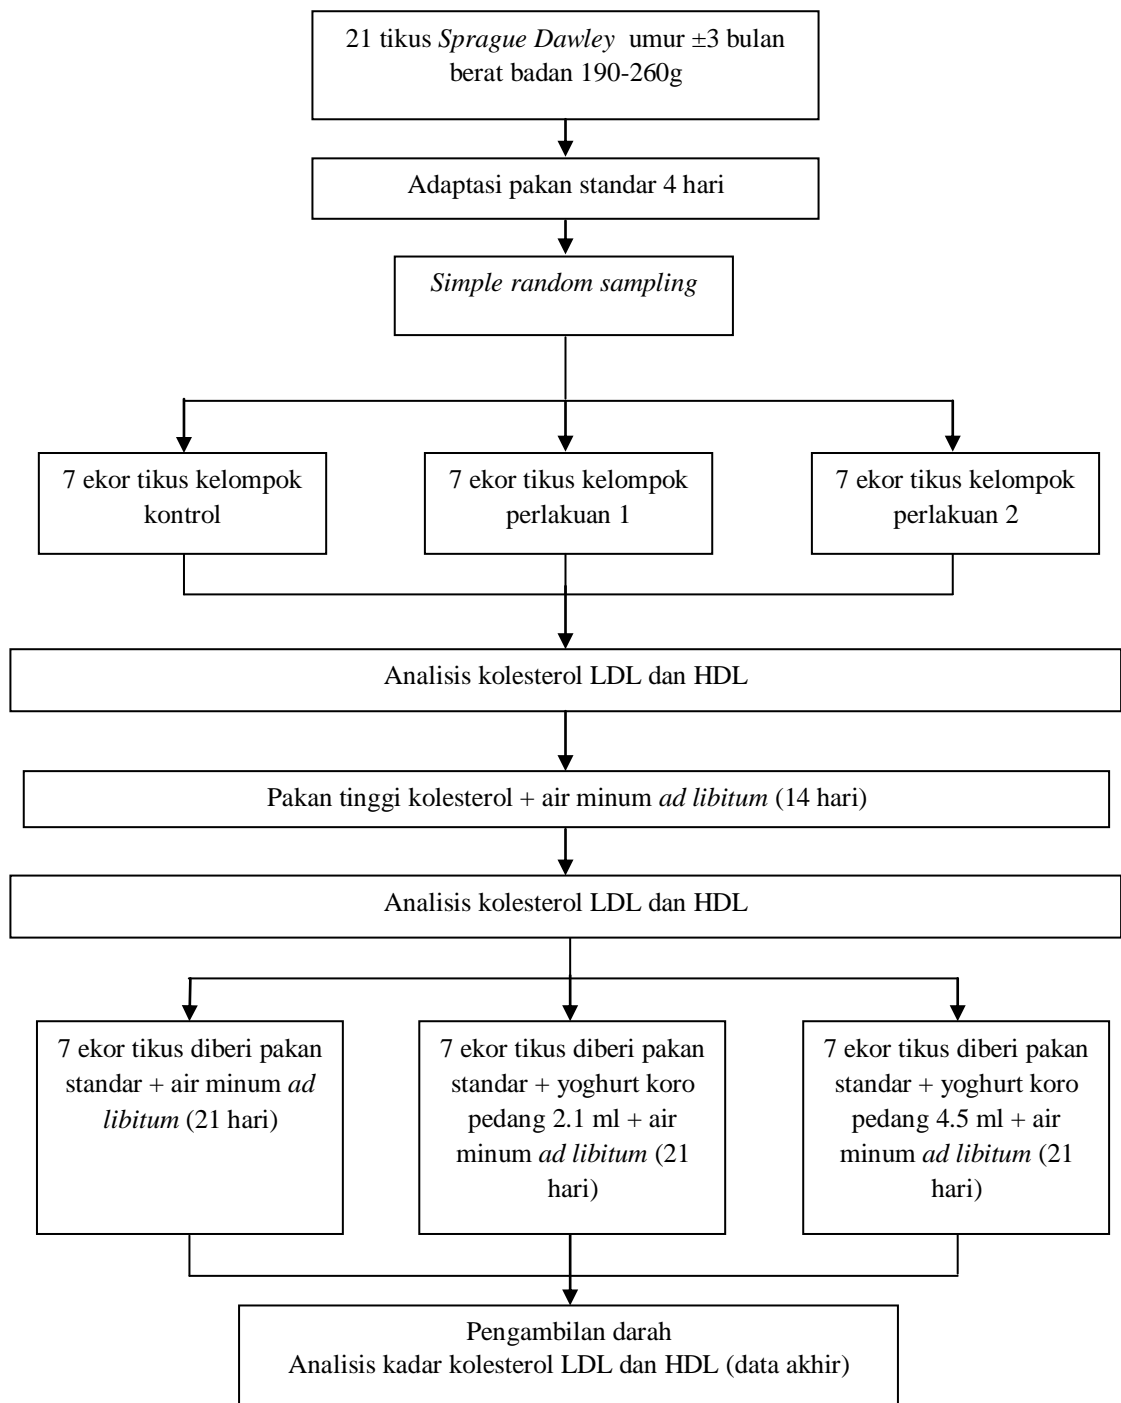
21 tikus Sprague Dawley umur ±3 bulan
berat badan 190-260g

Adaptasi pakan standar 4 hari

Simple random sampling

7 ekor tikus kelompok kontrol

7 ekor tikus kelompok perlakuan 1

7 ekor tikus kelompok perlakuan 2

Analisis kolesterol LDL dan HDL

Pakan tinggi kolesterol + air minum ad libitum (14 hari)

Analisis kolesterol LDL dan HDL

7 ekor tikus diberi pakan standar + air minum ad libitum (21 hari)

7 ekor tikus diberi pakan standar + yoghurt koro pedang 2.1 ml + air minum ad libitum (21 hari)

7 ekor tikus diberi pakan standar + yoghurt koro pedang 4.5 ml + air minum ad libitum (21 hari)

Pengambilan darah
Analisis kadar kolesterol LDL dan HDL (data akhir)